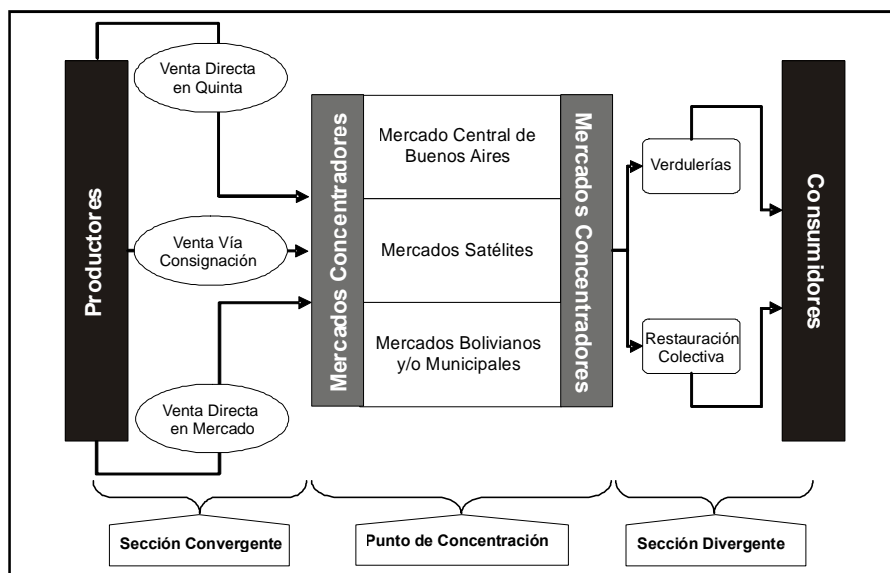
Productores

Venta Directa en Quinta

Venta Vía Consignación

Venta Directa en Mercado

Mercados Concentradores

Mercado Central de Buenos Aires

Mercados Satélites

Mercados Bolivianos y/o Municipales

Mercados Concentradores

Verdulerías

Restauración Colectiva

Consumidores

Sección Convergente

Punto de Concentración

Sección Divergente